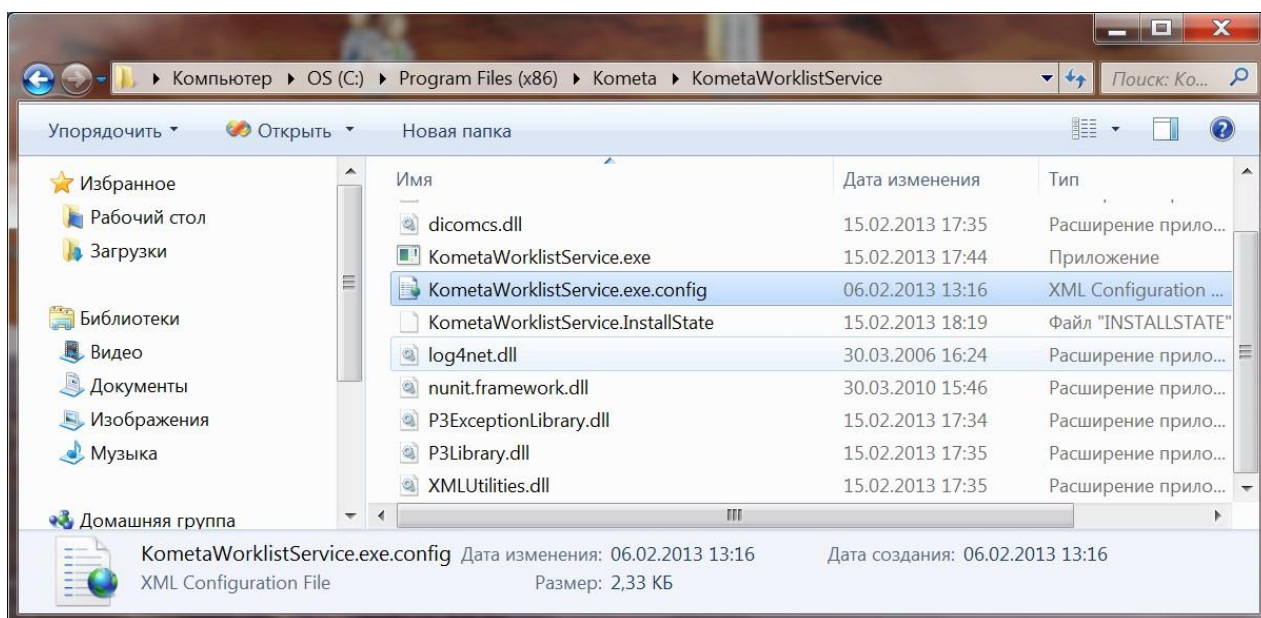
▸ Компьютер ▸ OS (C:) ▸ Program Files (x86) ▸ Kometa ▸ KometaWorklistService

Поиск: Ko...

Упорядочить ▾ Открыть ▾ Новая папка

Избранное
Рабочий стол
Загрузки

Библиотеки
Видео
Документы
Изображения
Музыка

Домашняя группа

| Имя | Дата изменения | Тип |
|---|---|---|
| dicomcs.dll | 15.02.2013 17:35 | Расширение прило... |
| KometaWorklistService.exe | 15.02.2013 17:44 | Приложение |
| KometaWorklistService.exe.config | 06.02.2013 13:16 | XML Configuration ... |
| KometaWorklistService.InstallState | 15.02.2013 18:19 | Файл "INSTALLSTATE" |
| log4net.dll | 30.03.2006 16:24 | Расширение прило... |
| nunit.framework.dll | 30.03.2010 15:46 | Расширение прило... |
| P3ExceptionLibrary.dll | 15.02.2013 17:34 | Расширение прило... |
| P3Library.dll | 15.02.2013 17:35 | Расширение прило... |
| XMLUtilities.dll | 15.02.2013 17:35 | Расширение прило... |

KometaWorklistService.exe.config Дата изменения: 06.02.2013 13:16 Дата создания: 06.02.2013 13:16
XML Configuration File Размер: 2,33 КБ